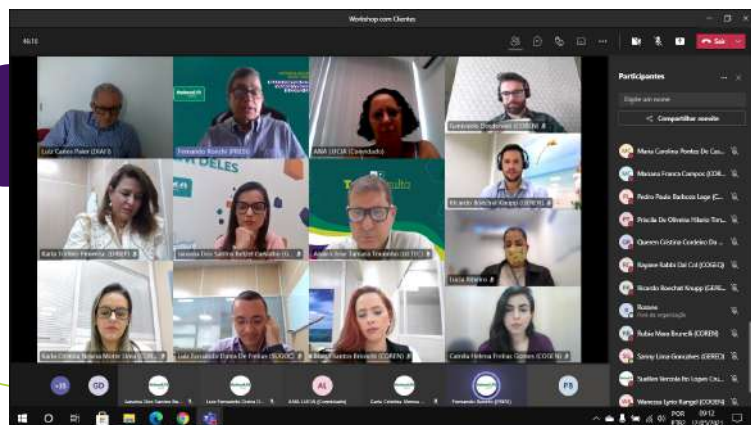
Workshop com Clientes

46:16

Sair

Participantes

Digite um nome

Compartilhar convite

Luiz Carlos Paiva (DAF)

Fernando Roeche (PRES)

ANA LUCIA (Convidado)

Giancarlo Doutoreki (COREN)

Karla Tiribas Pimenta (SHEP)

Larissa Dos Santos Bettini Carvalho (S

Anderson Tavares Tesseira (GETEC)

Ricardo Boechat Knupp (COREN)

Lucia Ribeiro

Karla Cristina Bessa Motta Silva (CO

Luiz Fernando Dutra De Freitas (SUGOC)

Isis Pixotos Briceño (COREN)

Camila Helena Freitas Gomes (COGEN)

Maria Carolina Pontes De Cas...

Mariana Franca Campos (COB...

Pedro Paulo Barbosa Lage (C...

Priscila De Oliveira Milanio Tor...

Queren Cristina Cordeiro Da...

Rayane Rabbi Dal Col (COGEO)

Ricardo Boechat Knupp (GERL...

Rossana

Fora da organização

Rubia Maia Brunelli (COREN)

Sonny Lima Gonçalves (DERCO)

Suellen Vercola Ro Lopes Cu...

Wanessa Lyrio Rangel (COREN)

+15

GD

AL

PB

Larissa Dos Santos Be...

Luiz Fernando Dutra D...

ANA LUCIA (Convidado)

Carla Cristina Menez...

Fernando Roeche (PRES)

POR PTB2

09:12